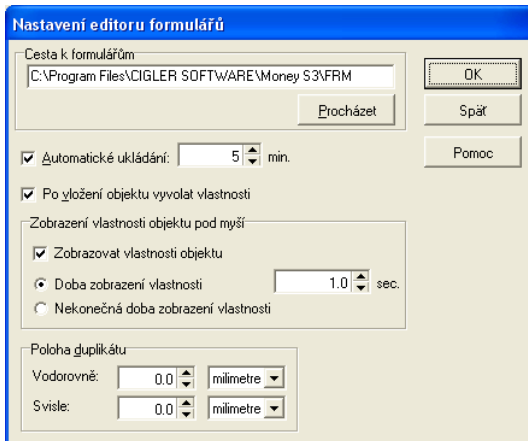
Nastavení editoru formulářů

Cesta k formulářům
C:\Program Files\CIGLER SOFTWARE\Money S3\FRM
Procházet

OK
Späť
Pomoc

Automatické ukládání: 5 min.

Po vložení objektu vyvolat vlastnosti

Zobrazení vlastností objektu pod myší
Zobrazovat vlastnosti objektu
Doba zobrazení vlastností 1.0 sec.
Nekonečná doba zobrazení vlastností

Poloha duplikátu
Vodorovně: 0.0 milimetre
Svisle: 0.0 milimetre